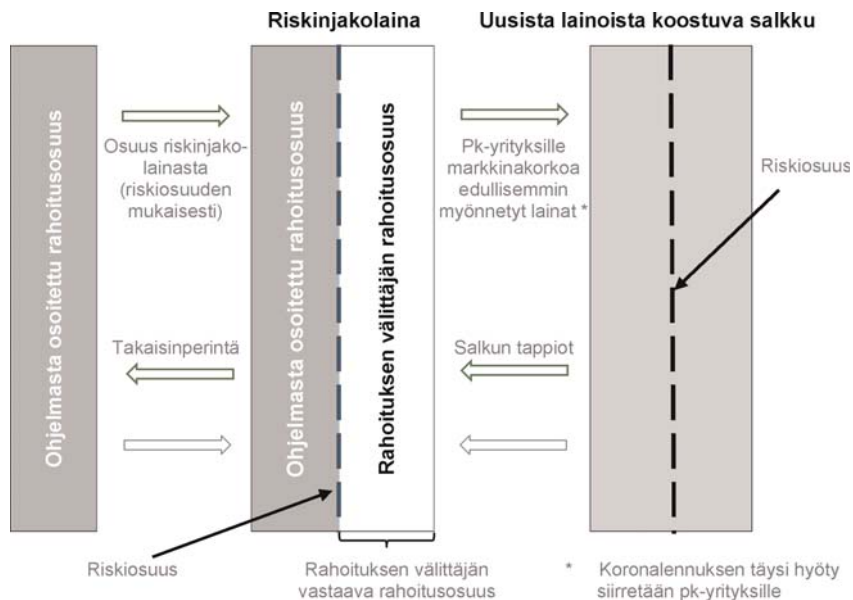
Riskinjakolaina

Uusista lainoista koostuva salkku

Ohjelmasta osoitettu rahoitusosuus

Osuus riskinjakolainasta (riskiosuuden mukaisesti)

Takaisinperintä

Ohjelmasta osoitettu rahoitusosuus

Rahoituksen välittäjän rahoitusosuus

Pk-yrityksille markkinakorkoa edullisemmin myönnetyt lainat *

Salkun tappiot

Riskiosuus

Riskiosuus

Rahoituksen välittäjän vastaava rahoitusosuus

* Koronalennuksen täysi hyöty siirretään pk-yrityksille